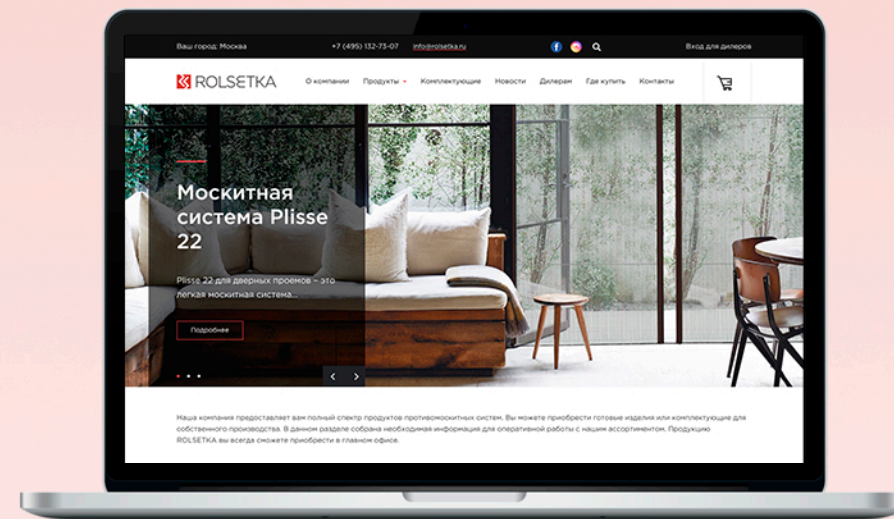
Ваш город: Москва
+7 (495) 132-73-07 info@rolsetka.ru
Вход для дилеров

ROLSETKA
О компании Продукты Комплектующие Новости Дилерам Где купить Контакты

Москитная система Plisse 22

Plisse 22 для дверных проемов – это легкая москитная система...

Подробнее

Наша компания предоставляет вам полный спектр продуктов противомоскитных систем. Вы можете приобрести готовые изделия или комплектующие для собственного производства. В данном разделе собрана необходимая информация для оперативной работы с нашим ассортиментом. Продукцию ROLSETKA вы всегда сможете приобрести в главном офисе.